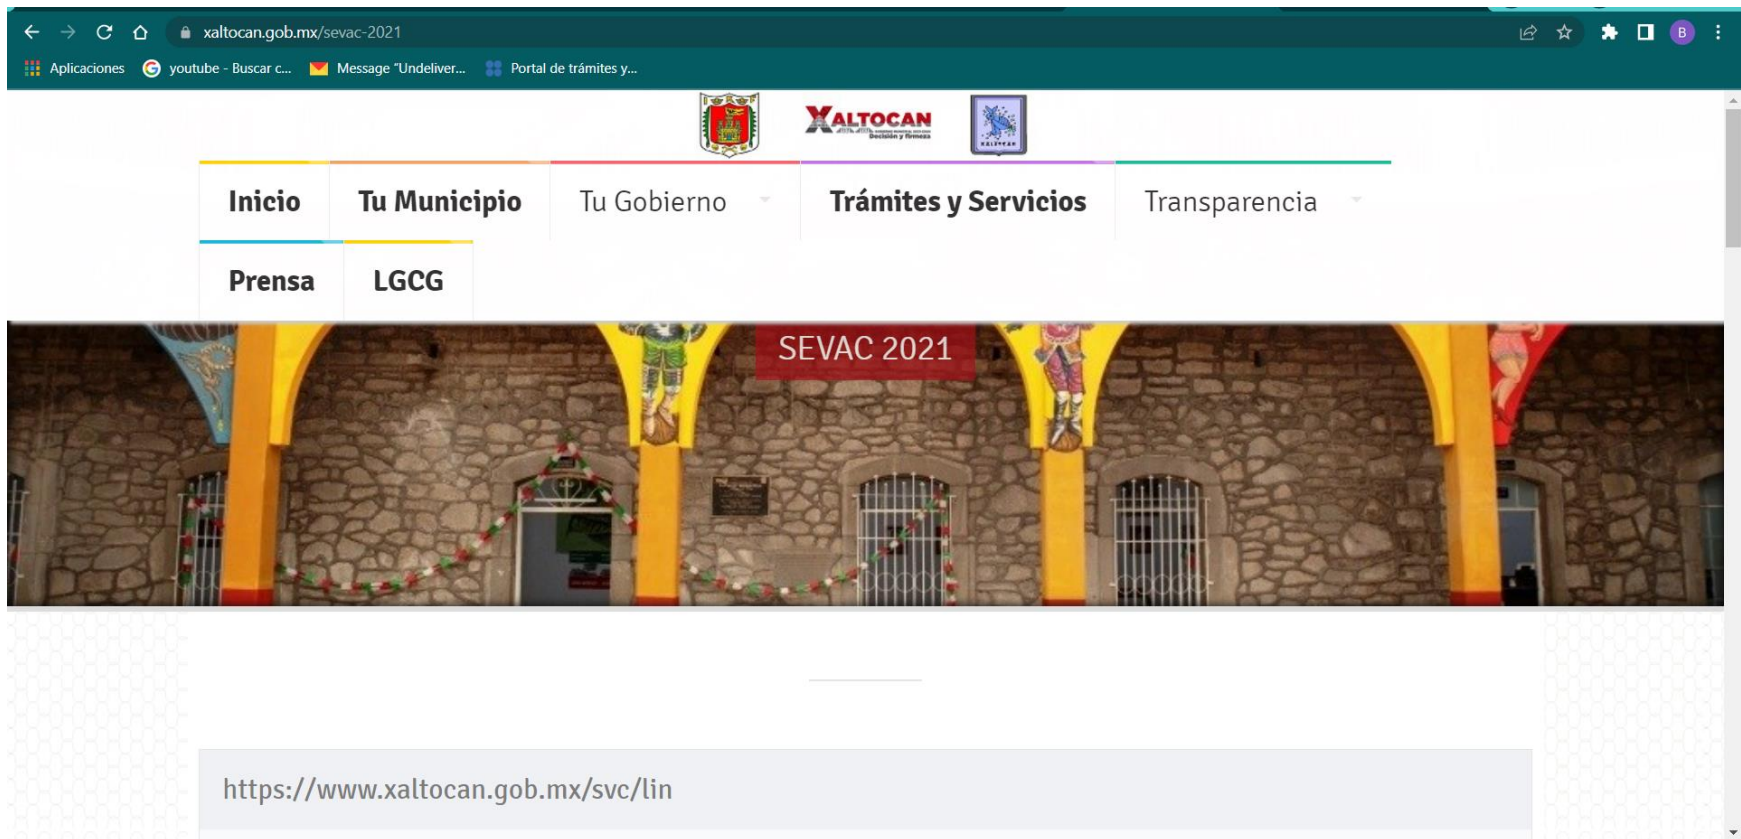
xaltocan.gob.mx/sevac-2021

Aplicaciones youtube - Buscar c... Message "Undeliver... Portal de trámites y...

B

XALTOCAN

Inicio Tu Municipio Tu Gobierno Trámites y Servicios Transparencia

Prensa LGCG

SEVAC 2021

https://www.xaltocan.gob.mx/svc/lin